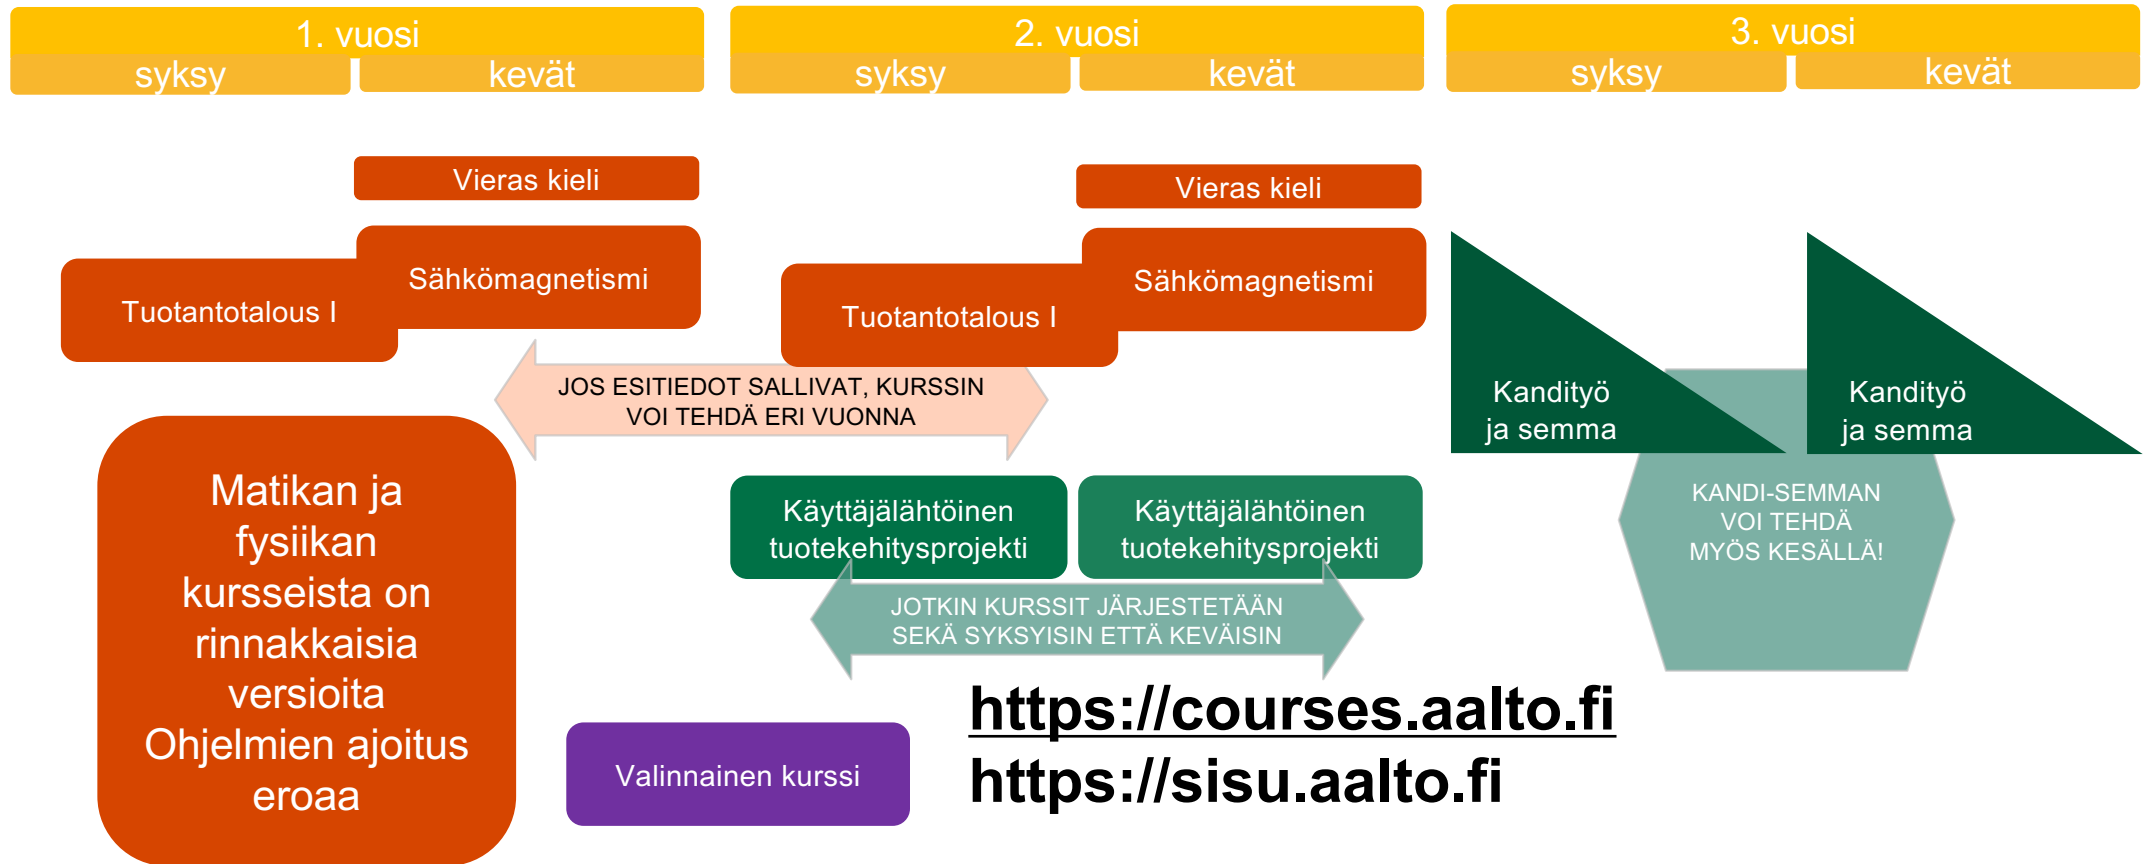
1. vuosi
syksy
kevät

2. vuosi
syksy
kevät

3. vuosi
syksy
kevät

Vieras kieli

Vieras kieli

Sähkömagnetismi

Tuotantotalous I

Tuotantotalous I

Sähkömagnetismi

JOS ESITIEDOT SALLIVAT, KURSSIN VOI TEHDÄ ERI VUONNA

Kandityö ja semma

Kandityö ja semma

KANDI-SEMMAN VOI TEHDÄ MYÖS KESÄLLÄ!

Matikan ja fysiikan kursseista on rinnakkaisia versioita Ohjelmien ajoitus eroaa

Käyttäjälähtöinen tuotekehitysprojekti

Käyttäjälähtöinen tuotekehitysprojekti

JOTKIN KURSSIT JÄRJESTETÄÄN SEKÄ SYKSYISIN ETTÄ KEVÄISIN

Valinnainen kurssi

https://courses.aalto.fi
https://sisu.aalto.fi